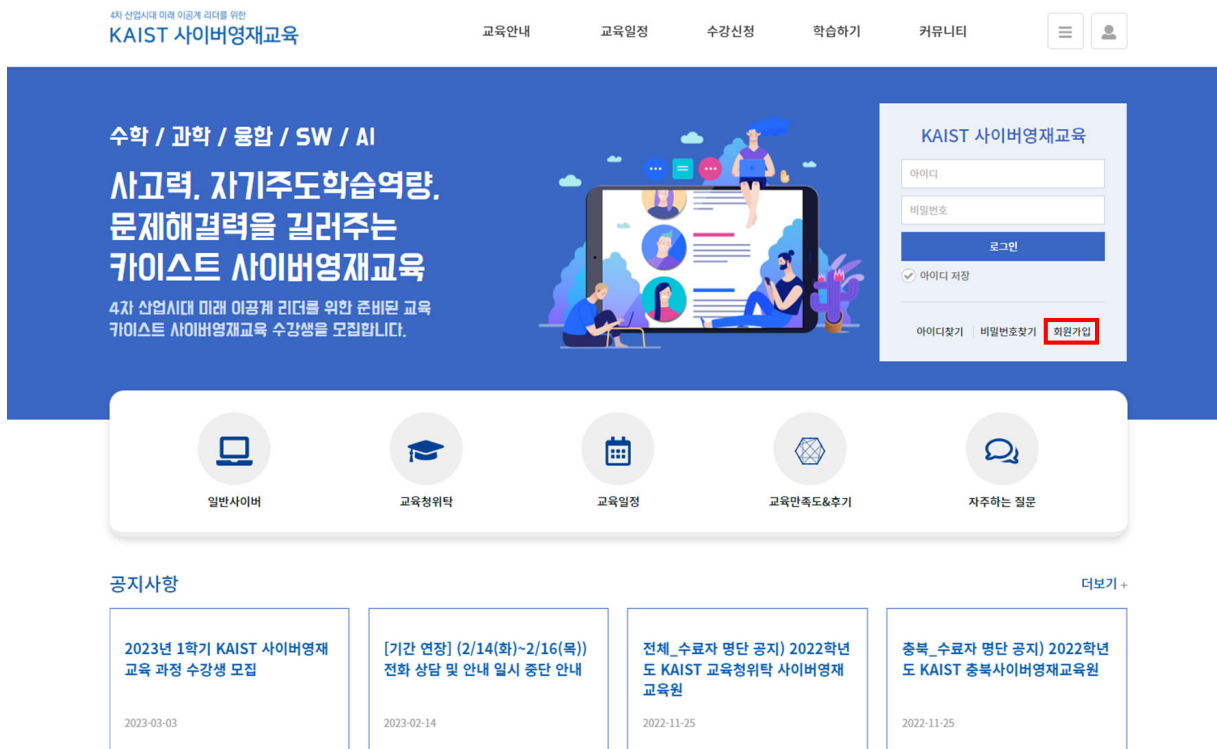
4차 산업시대 미래 이공계 리더를 위한
KAIST 사이버영재교육

교육안내 교육일정 수강신청 학습하기 커뮤니티

수학 / 과학 / 융합 / SW / AI

사고력, 자기주도학습역량, 문제해결력을 길러주는 카이스트 사이버영재교육

4차 산업시대 미래 이공계 리더를 위한 준비된 교육
카이스트 사이버영재교육 수강생을 모집합니다.

KAIST 사이버영재교육

아이디

비밀번호

로그인

아이디 저장

아이디찾기 | 비밀번호찾기 | 회원가입

일반사이버

교육청위탁

교육일정

교육만족도&후기

자주하는 질문

공지사항

더보기 +

2023년 1학기 KAIST 사이버영재 교육 과정 수강생 모집

2023-03-03

[기간 연장] (2/14(화)~2/16(목)) 전화 상담 및 안내 일시 중단 안내

2023-02-14

전체_수료자 명단 공지) 2022학년도 KAIST 교육청위탁 사이버영재 교육원

2022-11-25

충북_수료자 명단 공지) 2022학년도 KAIST 충북사이버영재교육원

2022-11-25